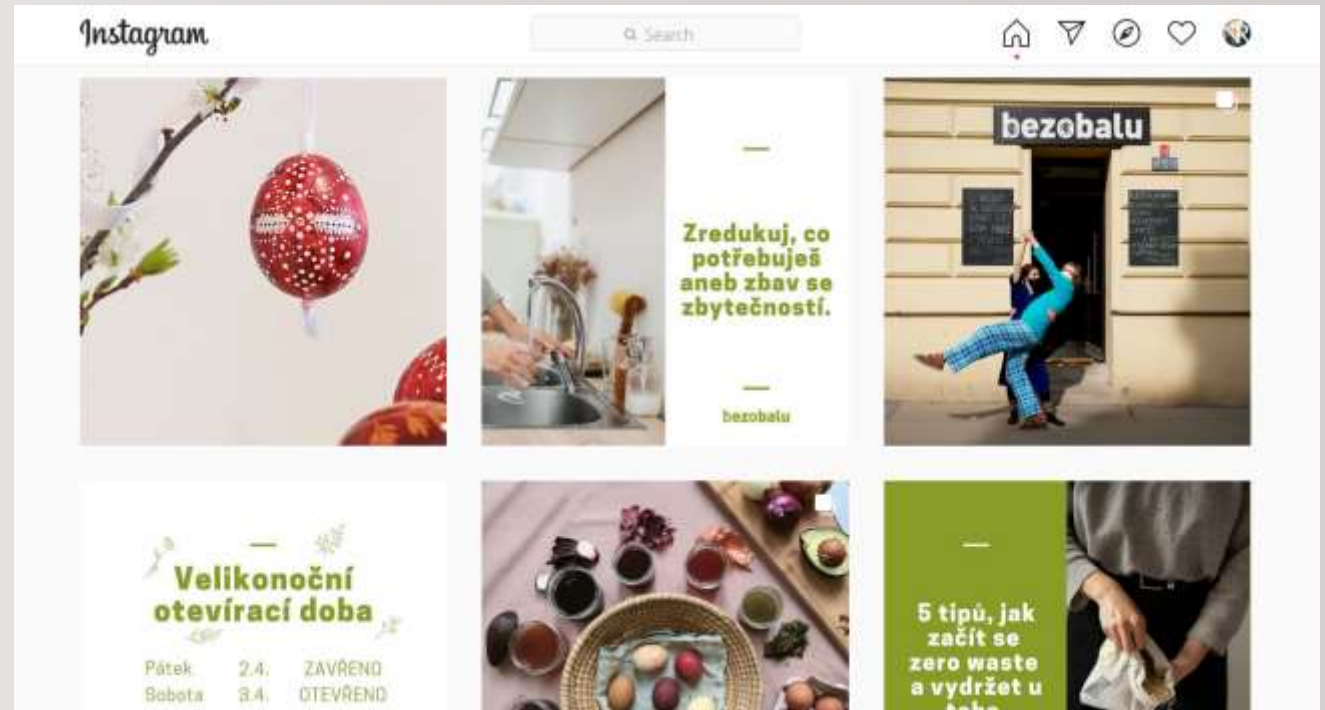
Instagram

Search

bezobalu

Zredukuj, co potřebuješ aneb zbav se zbytečností.

bezobalu

Velikonoční otevírací doba

| Pátek | 2.4. | ZAVŘENO |
|---|---|---|
| Sobota | 3.4. | OTEVŘENO |

5 tipů, jak začít se zero waste a vydržet u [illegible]